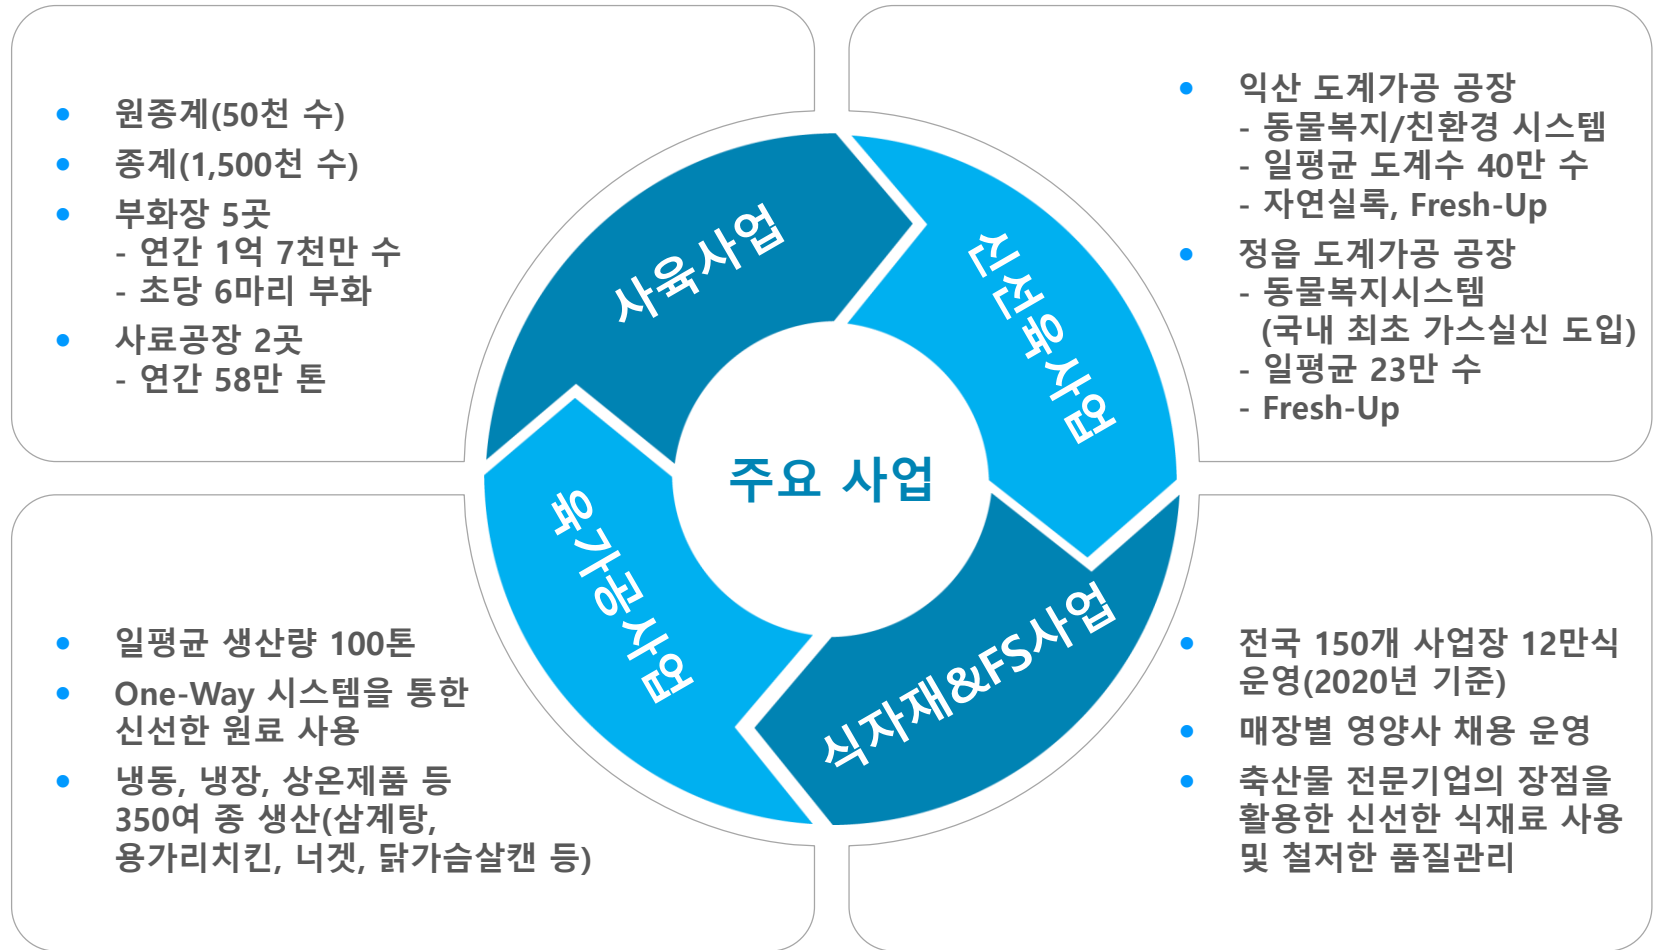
• 원종계(50천 수)
• 종계(1,500천 수)
• 부화장 5곳
- 연간 1억 7천만 수
- 초당 6마리 부화
• 사료공장 2곳
- 연간 58만 톤

• 익산 도계가공 공장
- 동물복지/친환경 시스템
- 일평균 도계수 40만 수
- 자연실록, Fresh-Up
• 정읍 도계가공 공장
- 동물복지시스템
(국내 최초 가스실신 도입)
- 일평균 23만 수
- Fresh-Up

사육사업

신선육사업

주요 사업

육가공사업

식자재&FS사업

• 일평균 생산량 100톤
• One-Way 시스템을 통한 신선한 원료 사용
• 냉동, 냉장, 상온제품 등 350여 종 생산(삼계탕, 용가리치킨, 너겟, 닭가슴살캔 등)

• 전국 150개 사업장 12만식 운영(2020년 기준)
• 매장별 영양사 채용 운영
• 축산물 전문기업의 장점을 활용한 신선한 식재료 사용 및 철저한 품질관리